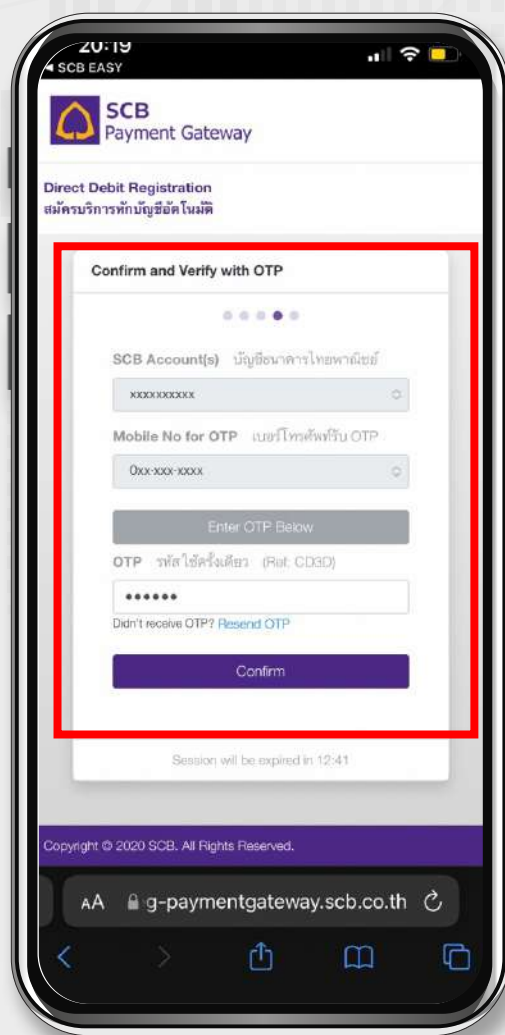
20:19
◂ SCB EASY

SCB
Payment Gateway

Direct Debit Registration
สมัครบริการหักบัญชีอัตโนมัติ

Confirm and Verify with OTP

SCB Account(s) บัญชีธนาคารไทยพาณิชย์

xxxxxxxxxx

Mobile No for OTP เบอร์โทรศัพท์รับ OTP

0xx-xxx-xxxx

Enter OTP Below

OTP รหัสใช้ครั้งเดียว (Ref: CD3D)

••••••

Didn't receive OTP? Resend OTP

Confirm

Session will be expired in 12:41

Copyright © 2020 SCB. All Rights Reserved.

AA g-paymentgateway.scb.co.th